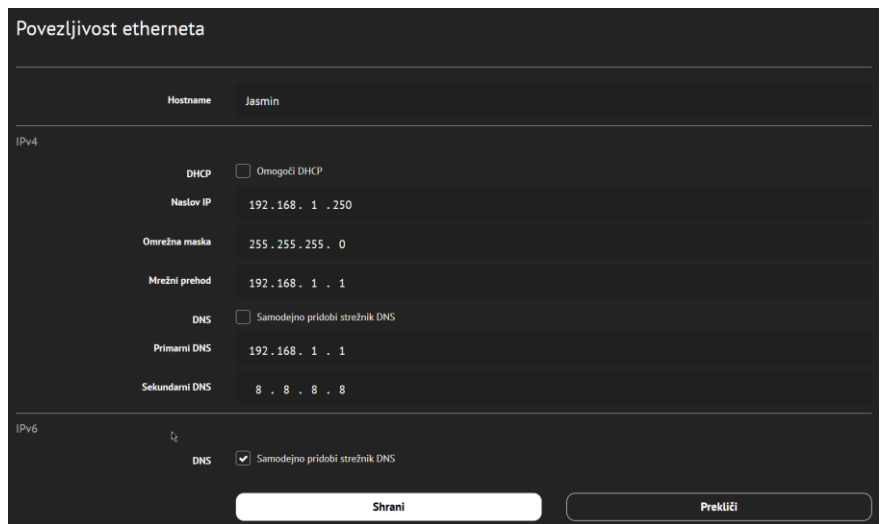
Povezljivost etherneta

Hostname Jasmin

IPv4

DHCP Omogoči DHCP

Naslov IP 192.168. 1 .250

Omrežna maska 255.255.255. 0

Mrežni prehod 192.168. 1 . 1

DNS Samodejno pridobi strežnik DNS

Primarni DNS 192.168. 1 . 1

Sekundarni DNS 8 . 8 . 8 . 8

IPv6

DNS Samodejno pridobi strežnik DNS

Shrani

Prekliči